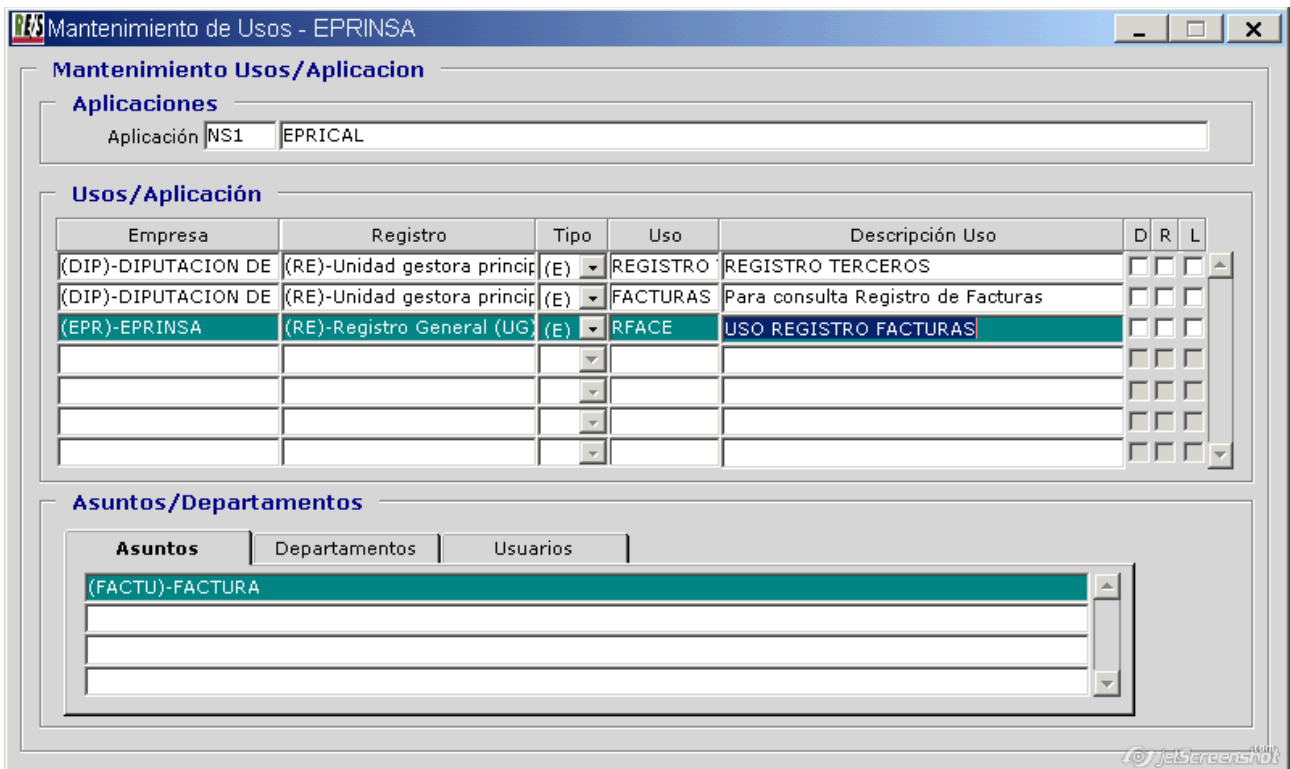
Mantenimiento de Usos - EPRINSA

Mantenimiento Usos/Aplicacion

Aplicaciones

Aplicación NS1 EPRICAL

Usos/Aplicación

| Empresa | Registro | Tipo | Uso | Descripción Uso | D | R | L |
|---|---|---|---|---|---|---|---|
| (DIP)-DIPUTACION DE | (RE)-Unidad gestora princip | (E) | REGISTRO | REGISTRO TERCEROS | | | |
| (DIP)-DIPUTACION DE | (RE)-Unidad gestora princip | (E) | FACTURAS | Para consulta Registro de Facturas | | | |
| (EPR)-EPRINSA | (RE)-Registro General (UG) | (E) | RFACE | USO REGISTRO FACTURAS | | | |
| | | | | | | | |
| | | | | | | | |
| | | | | | | | |
| | | | | | | | |

Asuntos/Departamentos

Asuntos | Departamentos | Usuarios

(FACTU)-FACTURA

JetScreenshot